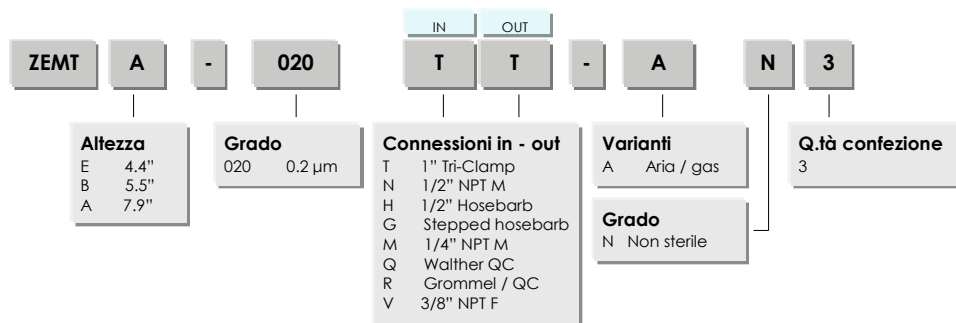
IN OUT

ZEMT A - 020 T T - A N 3

**Altezza**
E 4.4"
B 5.5"
A 7.9"

**Grado**
020 0.2 µm

**Connessioni in - out**
T 1" Tri-Clamp
N 1/2" NPT M
H 1/2" Hosebarb
G Stepped hosebarb
M 1/4" NPT M
Q Walther QC
R Grommel / QC
V 3/8" NPT F

**Varianti**
A Aria / gas

**Grado**
N Non sterile

**Q.tà confezione**
3